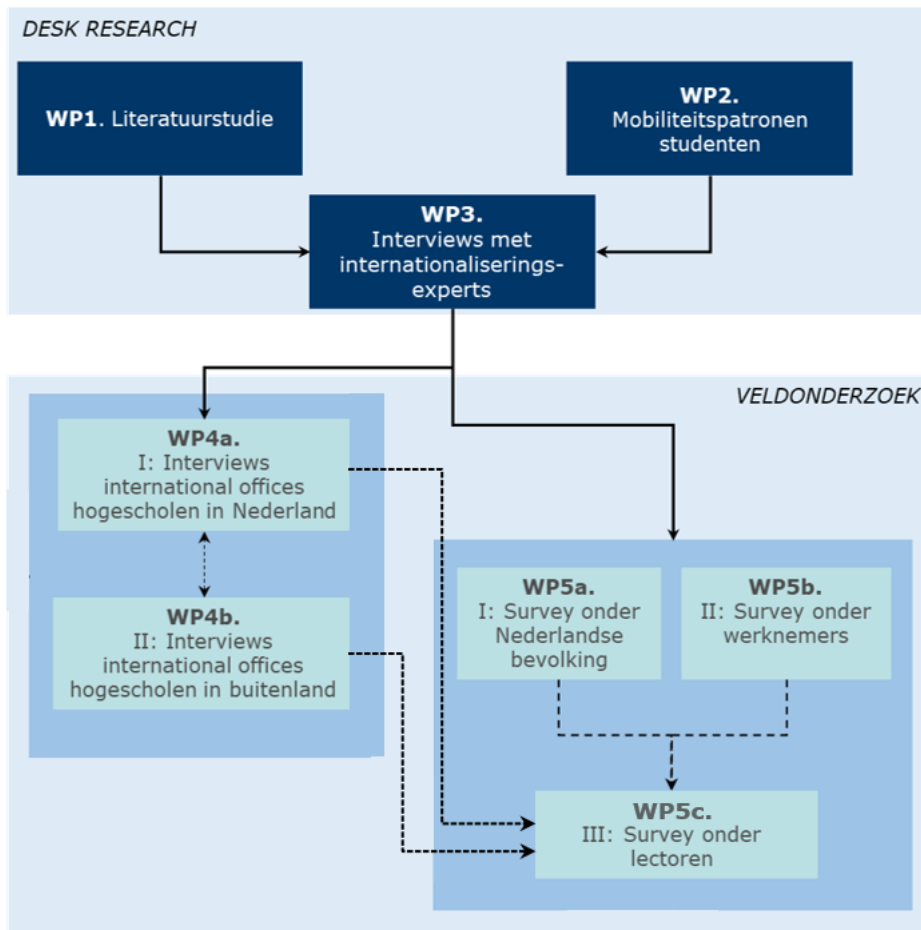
DESK RESEARCH

WP1. Literatuurstudie

WP2. Mobiliteitspatronen studenten

WP3. Interviews met internationaliseringsexperts

VELDONDERZOEK

WP4a. I: Interviews international offices hogescholen in Nederland

WP4b. II: Interviews international offices hogescholen in buitenland

WP5a. I: Survey onder Nederlandse bevolking

WP5b. II: Survey onder werknemers

WP5c. III: Survey onder lectoren